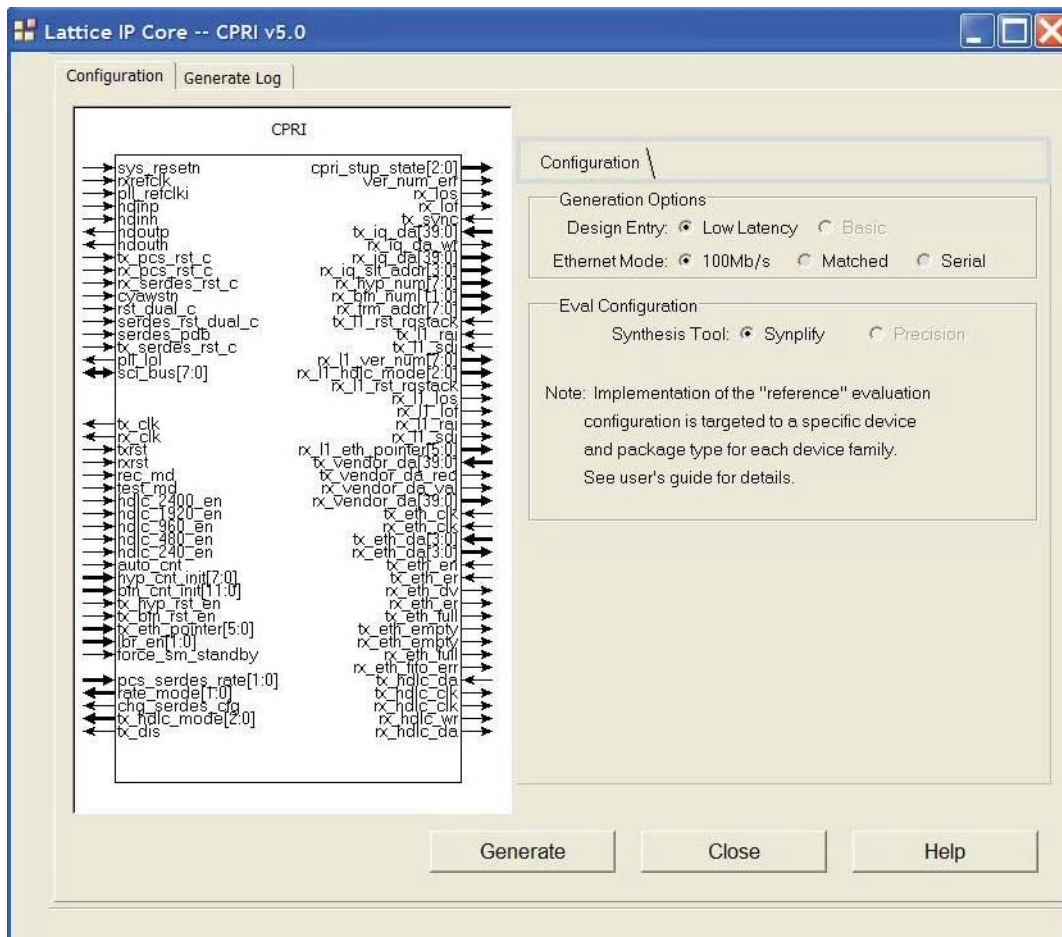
Lattice IP Core -- CPRI v5.0

Configuration | Generate Log

CPRI

sys_resetn
rxrefclk
pll_refclki
hdinp
hdinn
hdoutp
hdoutn
tx_pcs_rst_c
rx_pcs_rst_c
rx_serdes_rst_c
cyawstn
rst_dual_c
serdes_rst_dual_c
serdes_pdb
tx_serdes_rst_c
pll_lol
sci_bus[7:0]

tx_clk
rx_clk
txrst
rxrst
rec_md
test_md
hdlc_2400_en
hdlc_1920_en
hdlc_960_en
hdlc_480_en
hdlc_240_en
auto_cnt
hyp_cnt_init[7:0]
bfn_cnt_init[11:0]
tx_hyp_rst_en
tx_bfn_rst_en
tx_eth_pointer[5:0]
lbr_en[1:0]
force_sm_standby

pcs_serdes_rate[1:0]
rate_mode[1:0]
chg_serdes_cfg
tx_hdlc_mode[2:0]
tx_dis

cpri_stup_state[2:0]
ver_num_err
rx_los
rx_lof
tx_sync
tx_iq_da[39:0]
rx_iq_da_wf
rx_iq_da[39:0]
rx_iq_slt_addr[3:0]
rx_hyp_num[7:0]
rx_bfn_num[11:0]
rx_frm_addr[7:0]
tx_l1_rst_rqstack
tx_l1_rai
tx_l1_sdi
rx_l1_ver_num[7:0]
rx_l1_hdlc_mode[2:0]
rx_l1_rst_rqstack
rx_l1_los
rx_l1_lof
rx_l1_rai
rx_l1_sdi
rx_l1_eth_pointer[5:0]
tx_vendor_da[39:0]
tx_vendor_da_red
rx_vendor_da_val
rx_vendor_da[39:0]
tx_eth_clk
rx_eth_clk
tx_eth_da[3:0]
rx_eth_da[3:0]
tx_eth_en
tx_eth_er
rx_eth_dv
rx_eth_er
tx_eth_full
tx_eth_empty
rx_eth_empty
rx_eth_full
rx_eth_fifo_err
tx_hdlc_da
tx_hdlc_clk
rx_hdlc_clk
rx_hdlc_wr
rx_hdlc_da

Configuration

Generation Options
Design Entry: Low Latency Basic
Ethernet Mode: 100Mb/s Matched Serial

Eval Configuration
Synthesis Tool: Synplify Precision

Note: Implementation of the "reference" evaluation configuration is targeted to a specific device and package type for each device family. See user's guide for details.

Generate Close Help